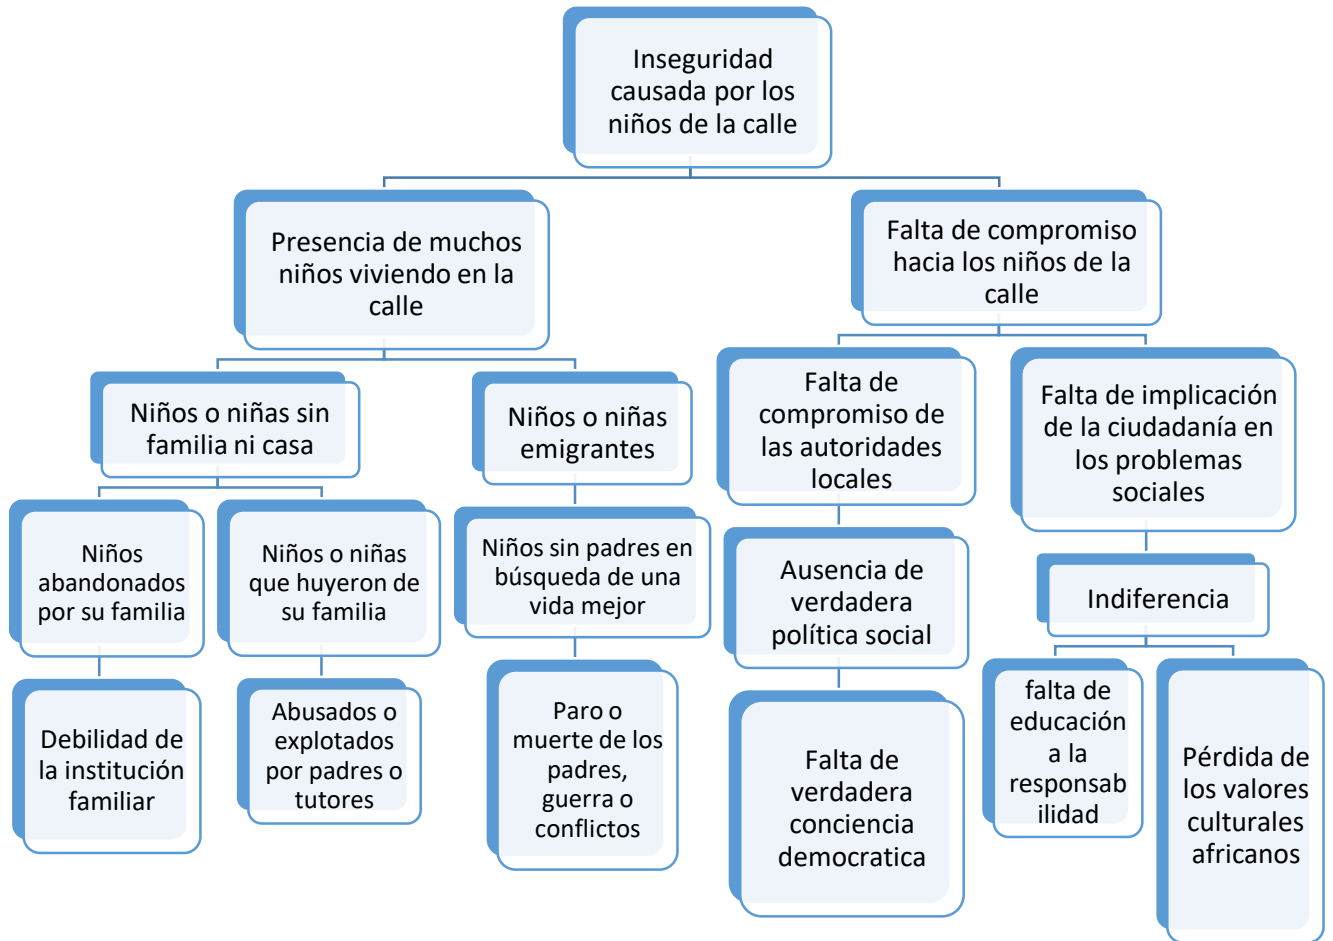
Inseguridad causada por los niños de la calle

Presencia de muchos niños viviendo en la calle

Falta de compromiso hacia los niños de la calle

Niños o niñas sin familia ni casa

Niños o niñas emigrantes

Falta de compromiso de las autoridades locales

Falta de implicación de la ciudadanía en los problemas sociales

Niños abandonados por su familia

Niños o niñas que huyeron de su familia

Niños sin padres en búsqueda de una vida mejor

Ausencia de verdadera política social

Indiferencia

Debilidad de la institución familiar

Abusados o explotados por padres o tutores

Paro o muerte de los padres, guerra o conflictos

Falta de verdadera conciencia democratica

falta de educación a la responsabilidad

Pérdida de los valores culturales africanos